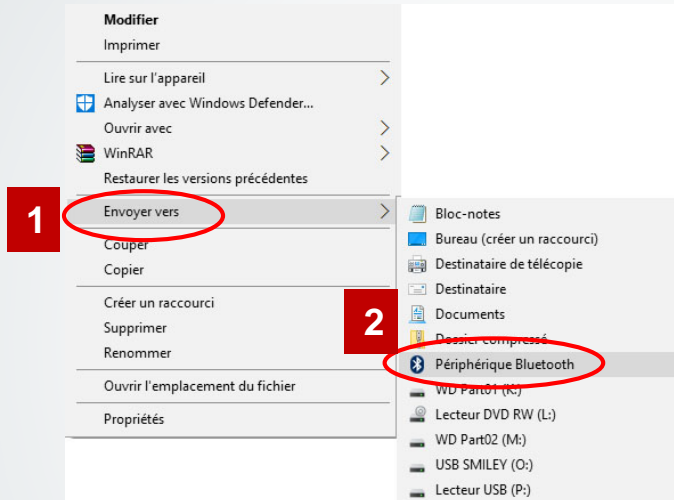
Modifier
Imprimer
Lire sur l'appareil
Analyser avec Windows Defender...
Ouvrir avec
WinRAR
Restaurer les versions précédentes
1
Envoyer vers
Couper
Copier
Créer un raccourci
Supprimer
Renommer
Ouvrir l'emplacement du fichier
Propriétés

Bloc-notes
Bureau (créer un raccourci)
Destinataire de télécopie
Destinataire
Documents
2
Dossier compressé
Périphérique Bluetooth
WD Part01 (K:)
Lecteur DVD RW (L:)
WD Part02 (M:)
USB SMILEY (O:)
Lecteur USB (P:)